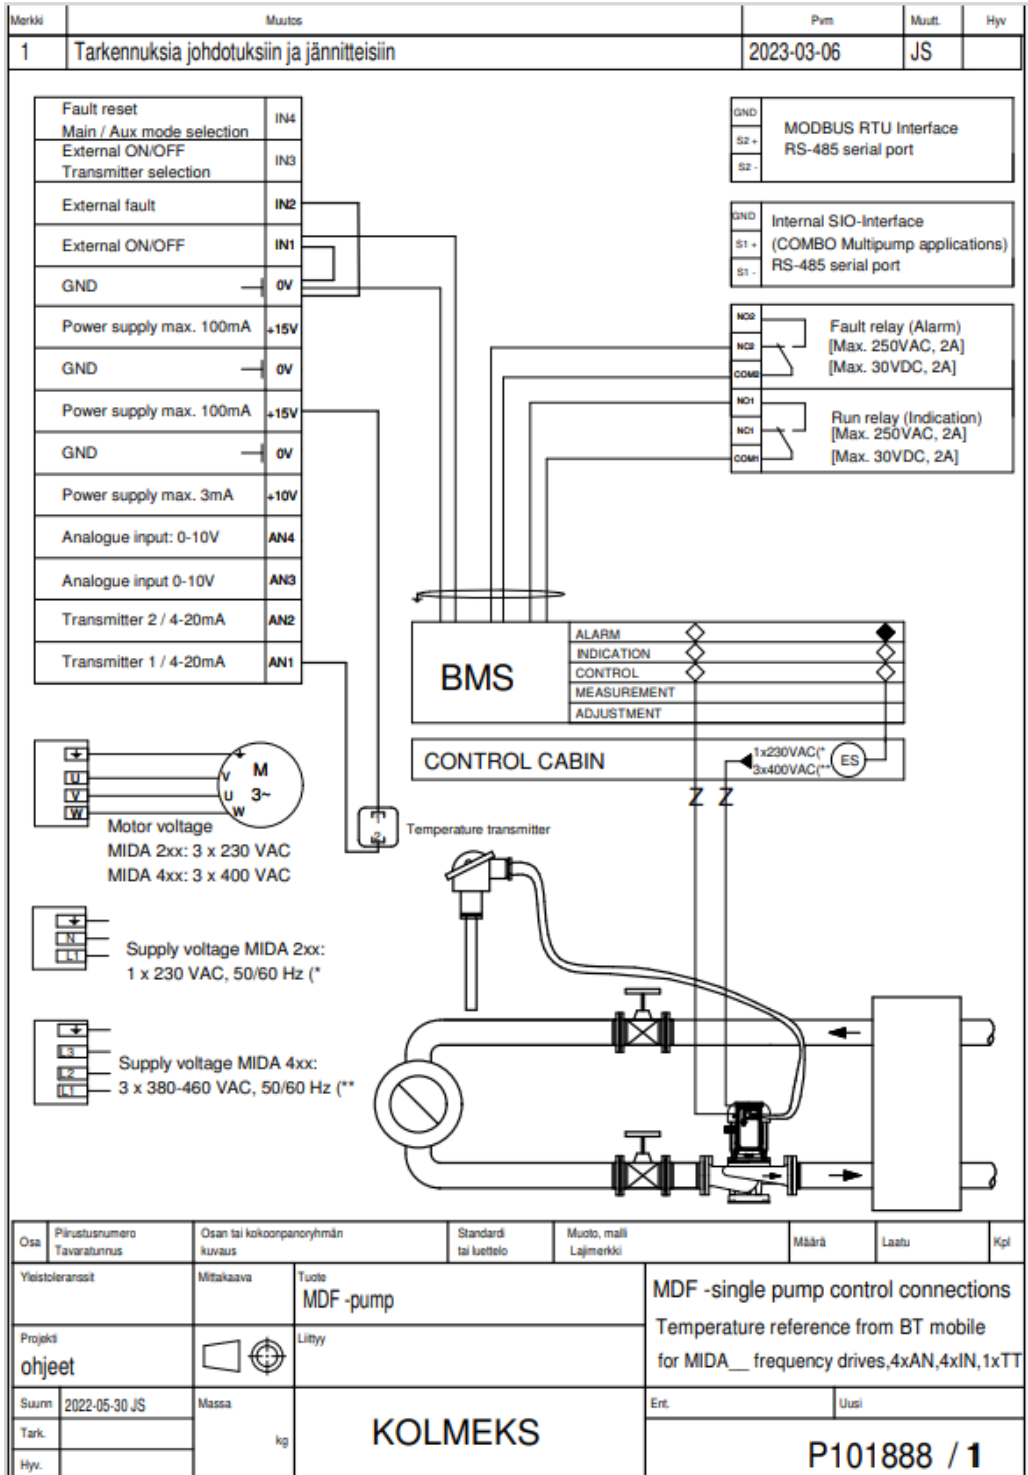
| Merkki | Muutos | Pvm | Muutt. | Hyv |
|---|---|---|---|---|
| 1 | Tarkennuksia johdotuksiin ja jännitteisiin | 2023-03-06 | JS | |

Fault reset
Main / Aux mode selection
IN4
External ON/OFF
Transmitter selection
IN3
External fault
IN2
External ON/OFF
IN1
GND
0V
Power supply max. 100mA
+15V
GND
0V
Power supply max. 100mA
+15V
GND
0V
Power supply max. 3mA
+10V
Analogue input: 0-10V
AN4
Analogue input 0-10V
AN3
Transmitter 2 / 4-20mA
AN2
Transmitter 1 / 4-20mA
AN1

GND
S2 +
S2 -
MODBUS RTU Interface
RS-485 serial port

GND
S1 +
S1 -
Internal SIO-Interface
(COMBO Multipump applications)
RS-485 serial port

NO2
NC2
COM2
Fault relay (Alarm)
[Max. 250VAC, 2A]
[Max. 30VDC, 2A]

NO1
NC1
COM1
Run relay (Indication)
[Max. 250VAC, 2A]
[Max. 30VDC, 2A]

BMS
ALARM
INDICATION
CONTROL
MEASUREMENT
ADJUSTMENT

CONTROL CABIN
1x230VAC(*
3x400VAC(**
ES

Z Z

U
V
W
V
U
W
M
3~
Motor voltage
MIDA 2xx: 3 x 230 VAC
MIDA 4xx: 3 x 400 VAC

Temperature transmitter

N
L1
Supply voltage MIDA 2xx:
1 x 230 VAC, 50/60 Hz (*

L3
L2
L1
Supply voltage MIDA 4xx:
3 x 380-460 VAC, 50/60 Hz (**

Osa
Piirustusnumero
Tavaratunnus
Osan tai kokoonpanoryhmän kuvaus
Standardi tai luettelo
Muoto, malli
Lajimerkki
Määrä
Laatu
Kpl
Yleistoleranssit
Mittakaava
Tuote
MDF -pump
MDF -single pump control connections
Temperature reference from BT mobile
for MIDA__ frequency drives,4xAN,4xIN,1xTT
Projekti
ohjeet
Liittyy
Suun
2022-05-30 JS
Massa
kg
Ent.
Uusi
Tark.
KOLMEKS
Hyv.
P101888 / 1